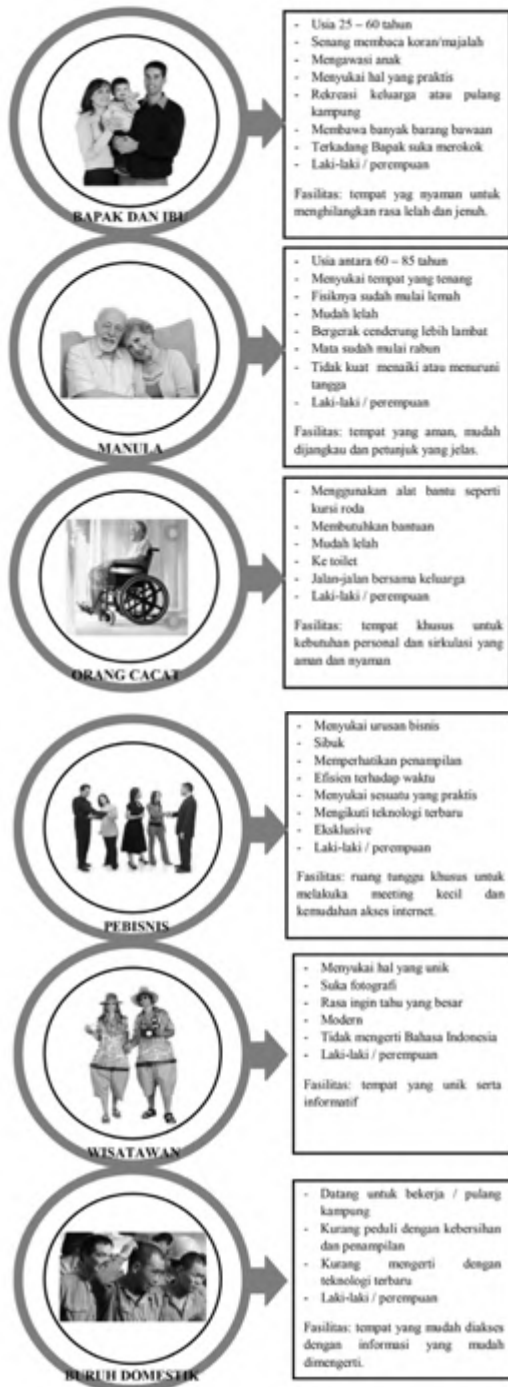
BAPAK DAN IBU

- Usia 25 – 60 tahun
- Senang membaca koran/majalah
- Mengawasi anak
- Menyukai hal yang praktis
- Rekreasi keluarga atau pulang kampung
- Membawa banyak barang bawaan
- Terkadang Bapak suka merokok
- Laki-laki / perempuan

Fasilitas: tempat yag nyaman untuk menghilangkan rasa lelah dan jenuh.

MANULA

- Usia antara 60 – 85 tahun
- Menyukai tempat yang tenang
- Fisiknya sudah mulai lemah
- Mudah lelah
- Bergerak cenderung lebih lambat
- Mata sudah mulai rabun
- Tidak kuat menaiki atau menuruni tangga
- Laki-laki / perempuan

Fasilitas: tempat yang aman, mudah dijangkau dan petunjuk yang jelas.

ORANG CACAT

- Menggunakan alat bantu seperti kursi roda
- Membutuhkan bantuan
- Mudah lelah
- Ke toilet
- Jalan-jalan bersama keluarga
- Laki-laki / perempuan

Fasilitas: tempat khusus untuk kebutuhan personal dan sirkulasi yang aman dan nyaman

PEBISNIS

- Menyukai urusan bisnis
- Sibuk
- Memperhatikan penampilan
- Efisien terhadap waktu
- Menyukai sesuatu yang praktis
- Mengikuti teknologi terbaru
- Eksklusive
- Laki-laki / perempuan

Fasilitas: ruang tunggu khusus untuk melakuka meeting kecil dan kemudahan akses internet.

WISATAWAN

- Menyukai hal yang unik
- Suka fotografi
- Rasa ingin tahu yang besar
- Modern
- Tidak mengerti Bahasa Indonesia
- Laki-laki / perempuan

Fasilitas: tempat yang unik serta informatif

BURUH DOMESTIK

- Datang untuk bekerja / pulang kampung
- Kurang peduli dengan kebersihan dan penampilan
- Kurang mengerti dengan teknologi terbaru
- Laki-laki / perempuan

Fasilitas: tempat yang mudah diakses dengan informasi yang mudah dimengerti.